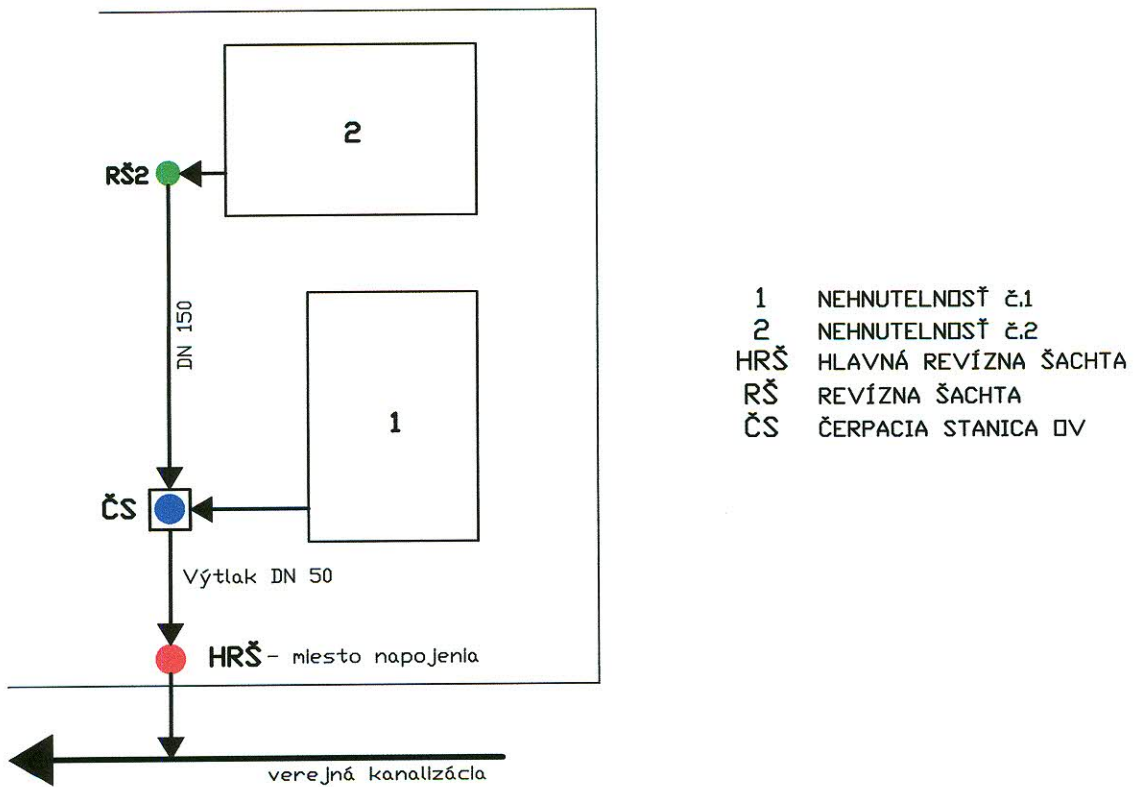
2

RŠ2

DN 150

1

ČS

Výtlak DN 50

HRŠ - miesto napojenia

verejná kanalizácia

| | |
|---|---|
| 1 | NEHNUTELNOSŤ č.1 |
| 2 | NEHNUTELNOSŤ č.2 |
| HRŠ | HLAVNÁ REVÍZNA ŠACHTA |
| RŠ | REVÍZNA ŠACHTA |
| ČS | ČERPACIA STANICA OV |